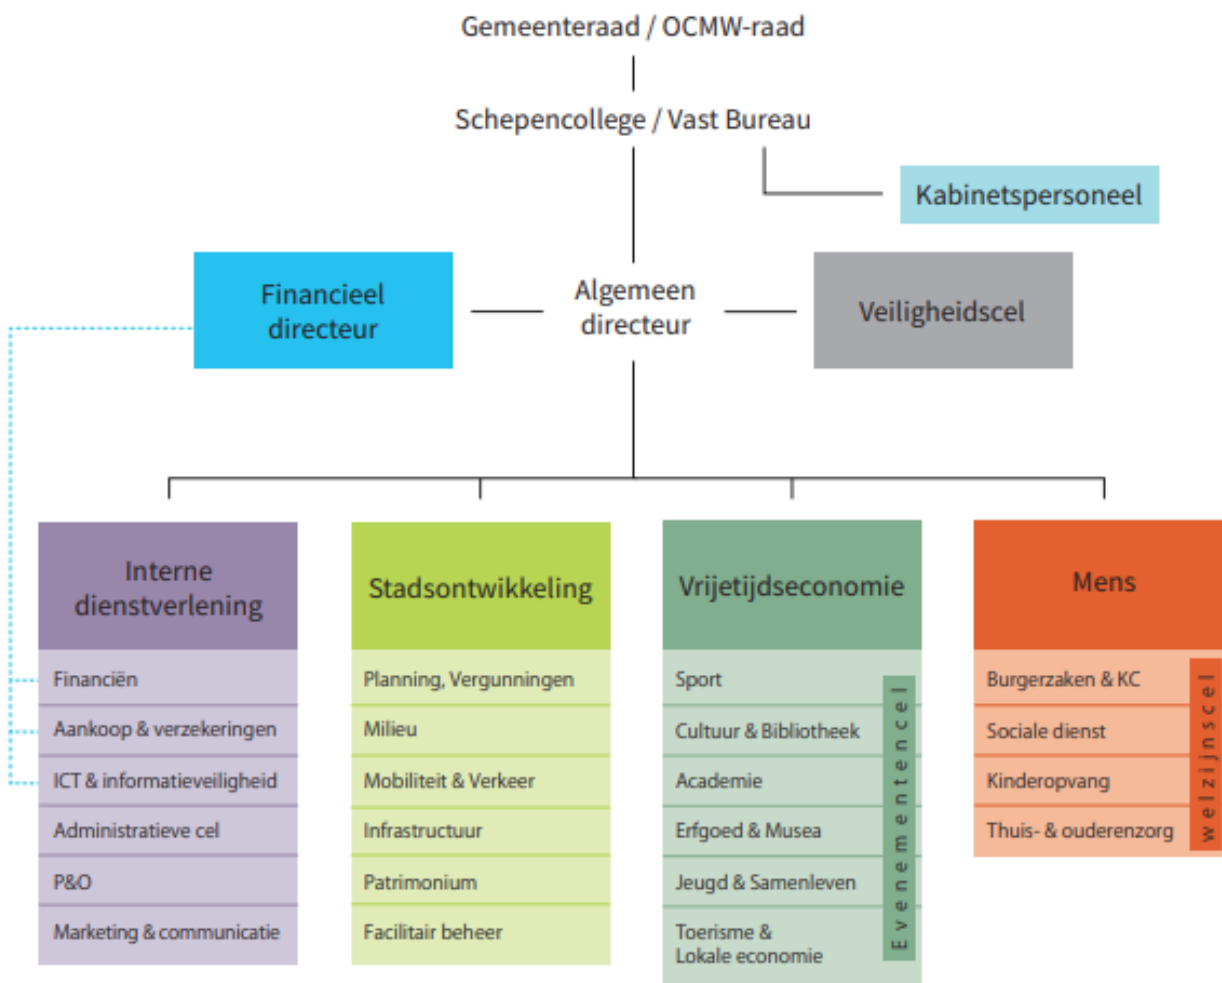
Gemeenteraad / OCMW-raad

Schepencollege / Vast Bureau

Kabinetspersoneel

Financieel directeur

Algemeen directeur

Veiligheidscel

Interne dienstverlening

Financiën

Aankoop & verzekeringen

ICT & informatieveiligheid

Administratieve cel

P&O

Marketing & communicatie

Stadsontwikkeling

Planning, Vergunningen

Milieu

Mobiliteit & Verkeer

Infrastructuur

Patrimonium

Facilitair beheer

Vrijetijdseconomie

Sport

Cultuur & Bibliotheek

Academie

Erfgoed & Musea

Jeugd & Samenleven

Toerisme & Lokale economie

Evenementencel

Mens

Burgerzaken & KC

Sociale dienst

Kinderopvang

Thuis- & ouderenzorg

welzijnscel